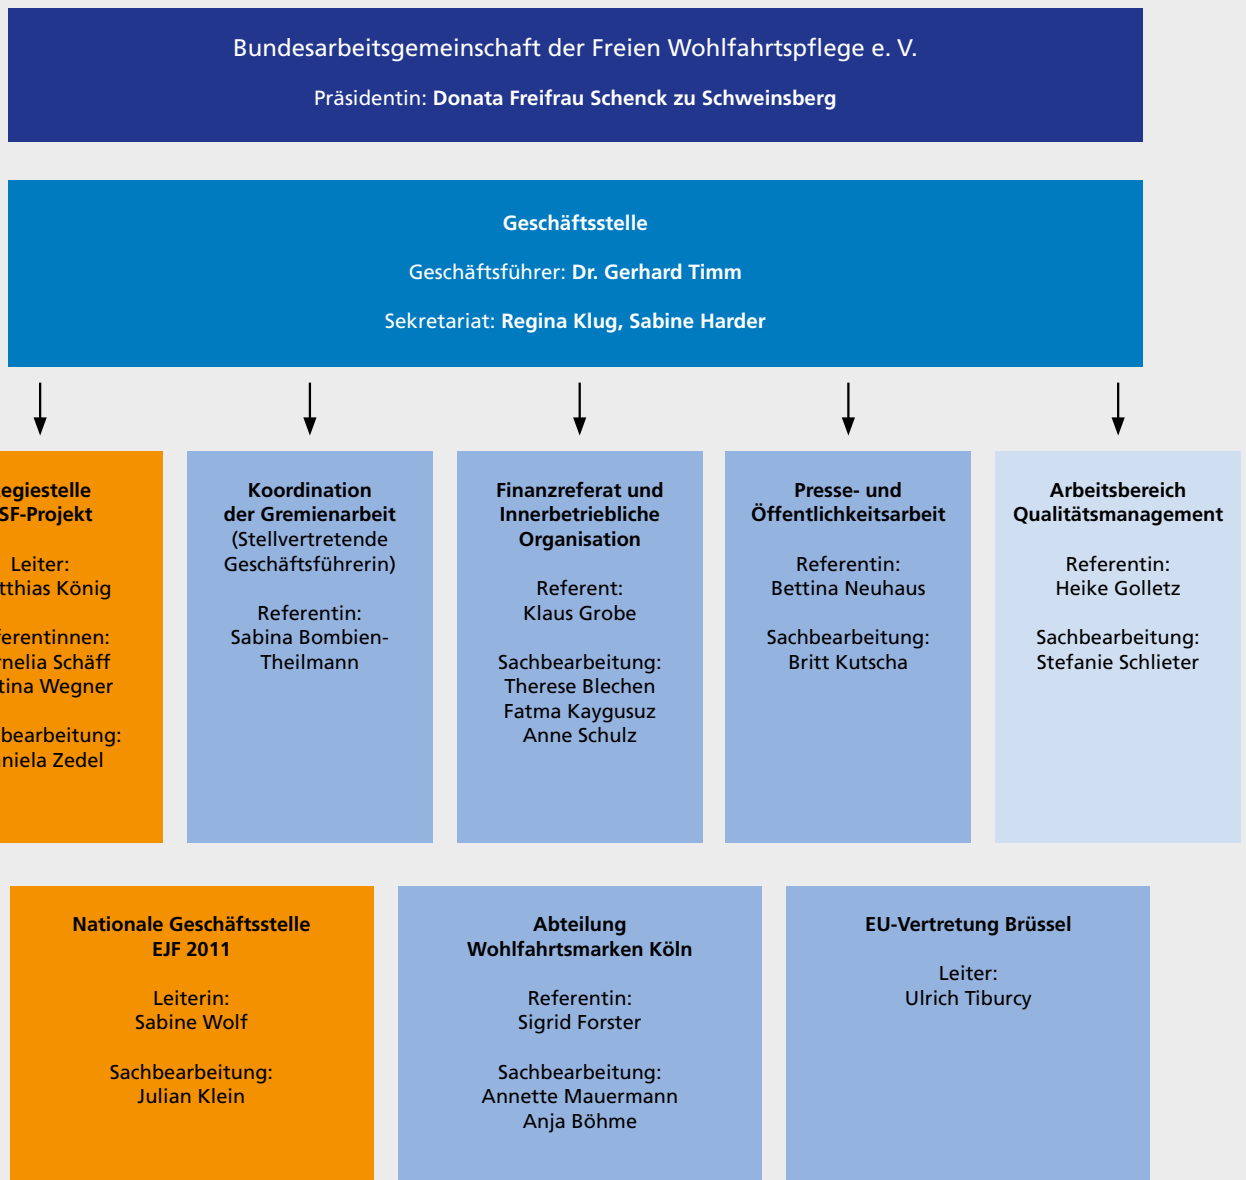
Bundesarbeitsgemeinschaft der Freien Wohlfahrtspflege e. V.

Präsidentin: **Donata Freifrau Schenck zu Schweinsberg**

**Geschäftsstelle**

Geschäftsführer: **Dr. Gerhard Timm**

Sekretariat: **Regina Klug, Sabine Harder**

**egiestelle SF-Projekt**

Leiter: tthias König

ferentinnen: rnelia Schäff tina Wegner

bearbeitung: niela Zedel

**Koordination der Gremienarbeit** (Stellvertretende Geschäftsführerin)

Referentin: Sabina Bombien-Theilmann

**Finanzreferat und Innerbetriebliche Organisation**

Referent: Klaus Grobe

Sachbearbeitung: Therese Blechen Fatma Kaygusuz Anne Schulz

**Presse- und Öffentlichkeitsarbeit**

Referentin: Bettina Neuhaus

Sachbearbeitung: Britt Kutscha

**Arbeitsbereich Qualitätsmanagement**

Referentin: Heike Golletz

Sachbearbeitung: Stefanie Schlieter

**Nationale Geschäftsstelle EJF 2011**

Leiterin: Sabine Wolf

Sachbearbeitung: Julian Klein

**Abteilung Wohlfahrtsmarken Köln**

Referentin: Sigrid Forster

Sachbearbeitung: Annette Mauermann Anja Böhme

**EU-Vertretung Brüssel**

Leiter: Ulrich Tiburcy